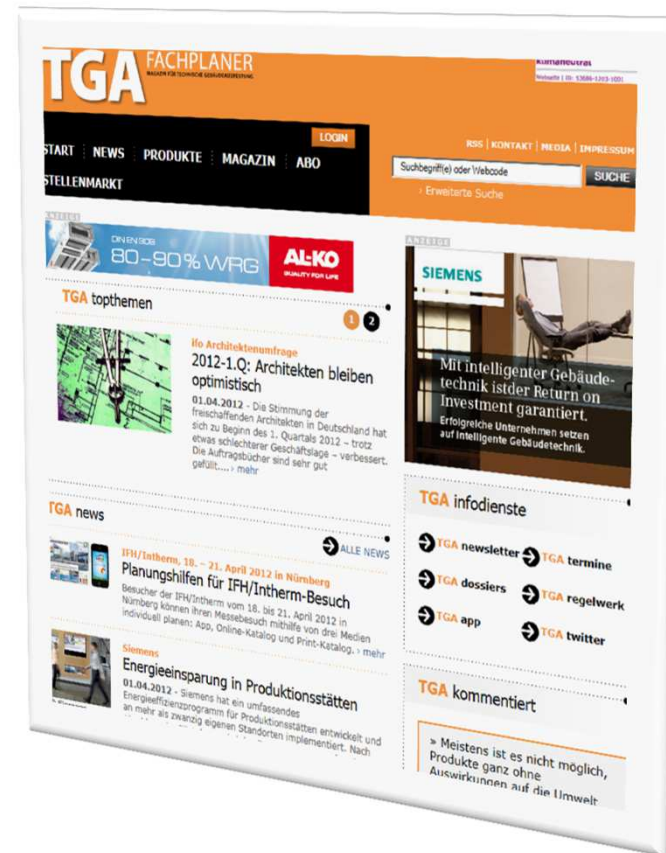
TGA FACHPLANER
MAGAZIN FÜR TECHNISCHE GEBÄUDEAUSRÜSTUNG

klimaneutral
Webseite | ID: 53686-1203-1001

LOGIN
START | NEWS | PRODUKTE | MAGAZIN | ABO
STELLENMARKT

RSS | KONTAKT | MEDIA | IMPRESSUM
Suchbegriff(e) oder Webcode
SUCHE
› Erweiterte Suche

ANZEIGE
DIN EN 308
80–90% WRG
AL-KO
QUALITY FOR LIFE

ANZEIGE
SIEMENS
Mit intelligenter Gebäudetechnik istder Return on Investment garantiert.
Erfolgreiche Unternehmen setzen auf intelligente Gebäudetechnik.

TGA topthemen
1 2

ifo Architektenumfrage
2012-1.Q: Architekten bleiben optimistisch
01.04.2012 - Die Stimmung der freischaffenden Architekten in Deutschland hat sich zu Beginn des 1. Quartals 2012 – trotz etwas schlechterer Geschäftslage – verbessert. Die Auftragsbücher sind sehr gut gefüllt.... › mehr

TGA news
ALLE NEWS

IFH/Intherm, 18. – 21. April 2012 in Nürnberg
Planungshilfen für IFH/Intherm-Besuch
Besucher der IFH/Intherm vom 18. bis 21. April 2012 in Nürnberg können ihren Messebesuch mithilfe von drei Medien individuell planen: App, Online-Katalog und Print-Katalog. › mehr

Siemens
Energieeinsparung in Produktionsstätten
01.04.2012 - Siemens hat ein umfassendes Energieeffizienzprogramm für Produktionsstätten entwickelt und an mehr als zwanzig eigenen Standorten implementiert. Nach

TGA infodienste
TGA newsletter
TGA termine
TGA dossiers
TGA regelwerk
TGA app
TGA twitter

TGA kommentiert
» Meistens ist es nicht möglich, Produkte ganz ohne Auswirkungen auf die Umwelt